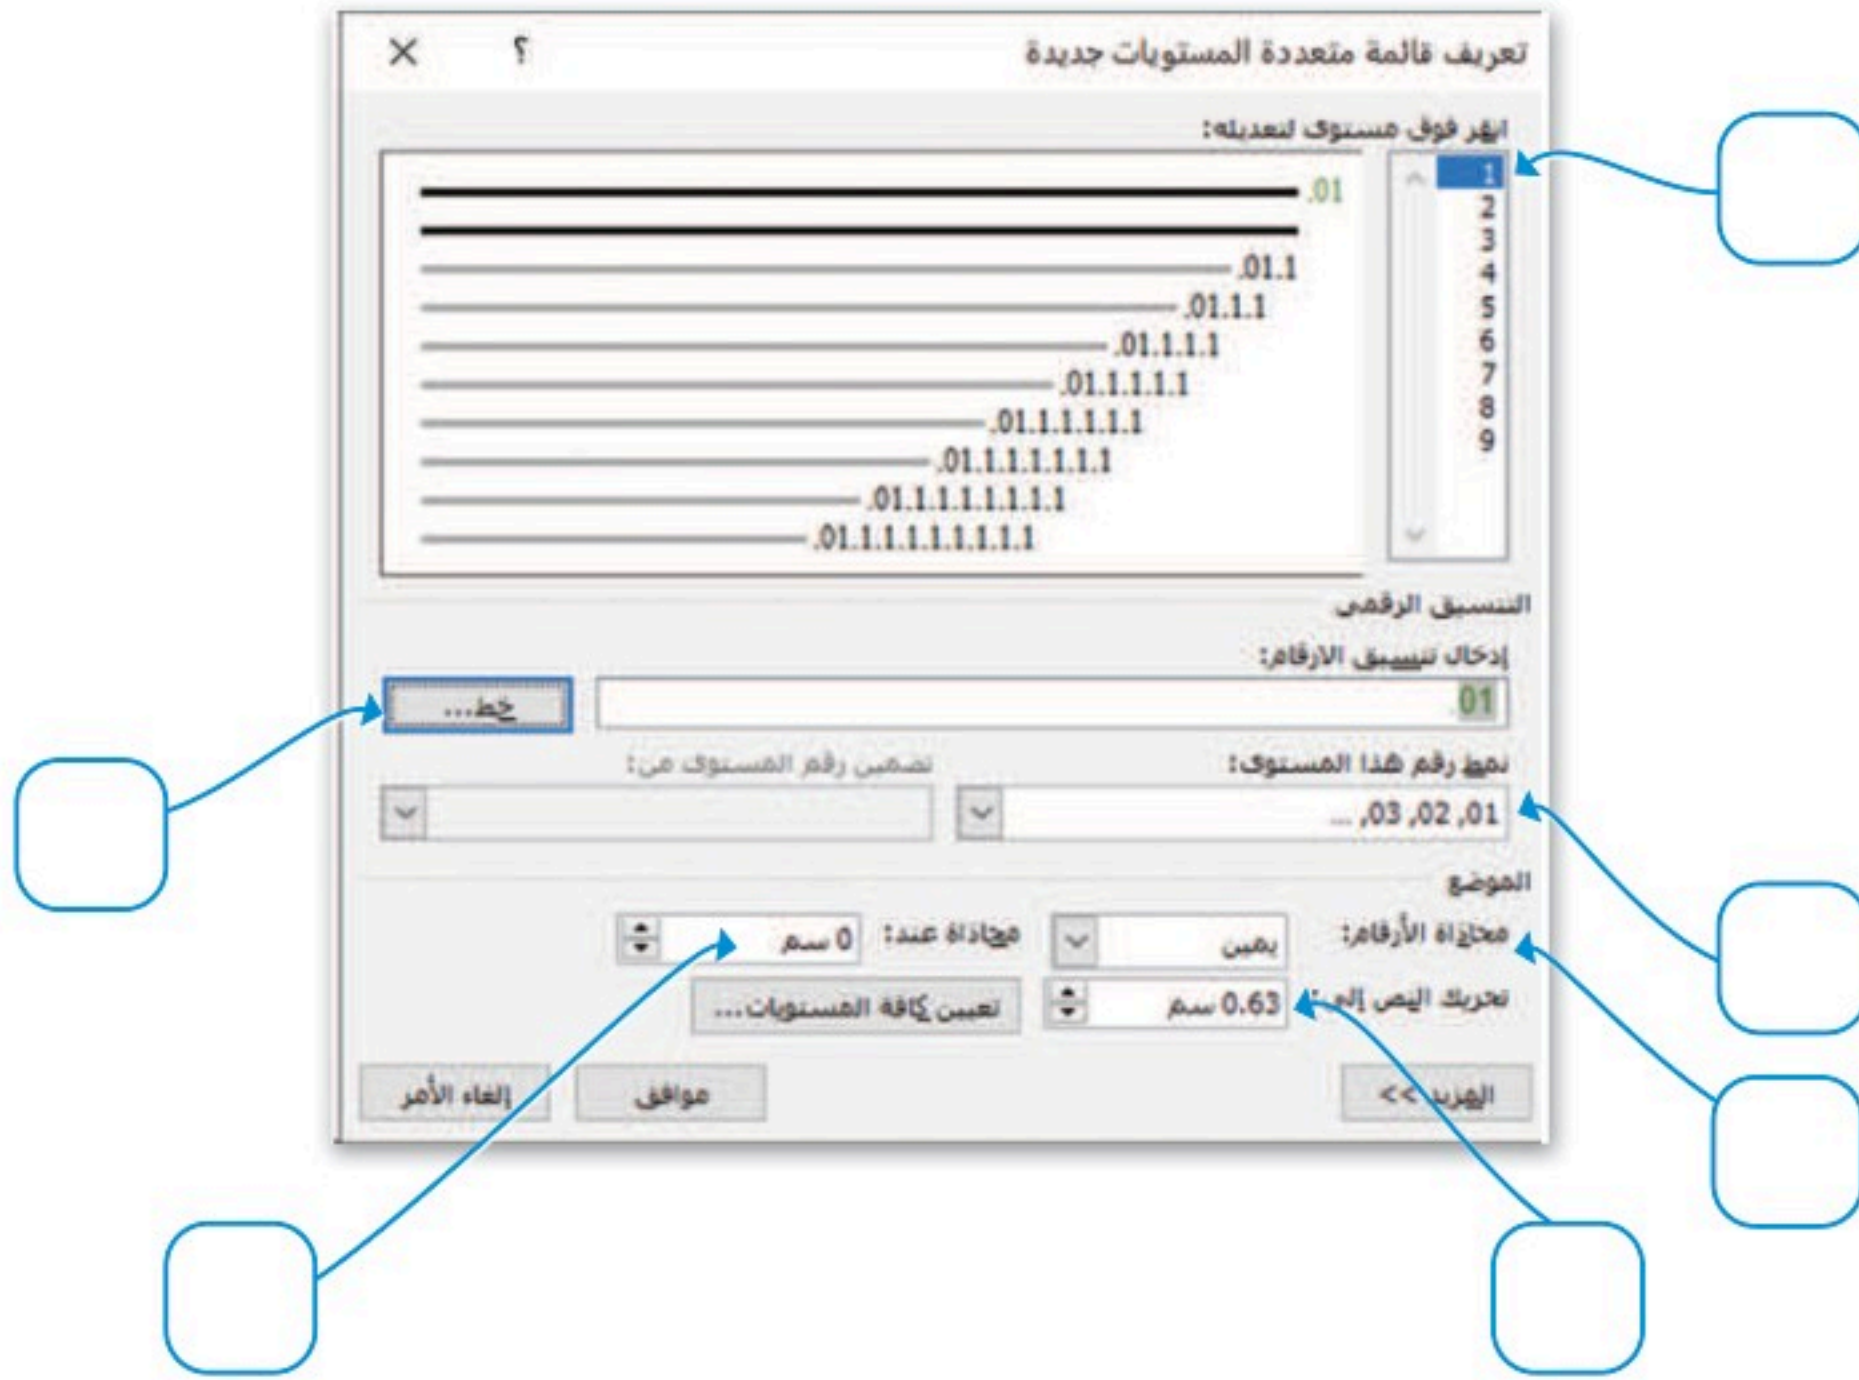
تعريف قائمة متعددة المستويات جديدة ؟ ×

انقر فوق مستوى لتعديله:

1
2
3
4
5
6
7
8
9

.01
.01.1
.01.1.1
.01.1.1.1
.01.1.1.1.1
.01.1.1.1.1.1
.01.1.1.1.1.1.1
.01.1.1.1.1.1.1.1
.01.1.1.1.1.1.1.1.1

التنسيق الرقمي
إدخال تنسيق الأرقام:
01
خط...

نمط رقم هذا المستوى:
01, 02, 03, ...
تضمين رقم المستوى من:

الموضع
محاذاة الأرقام:
يمين
محاذاة عند:
0 سم
تحريك النص إلى:
0.63 سم
تعيين كافة المستويات...

المزيد >>
موافق
إلغاء الأمر